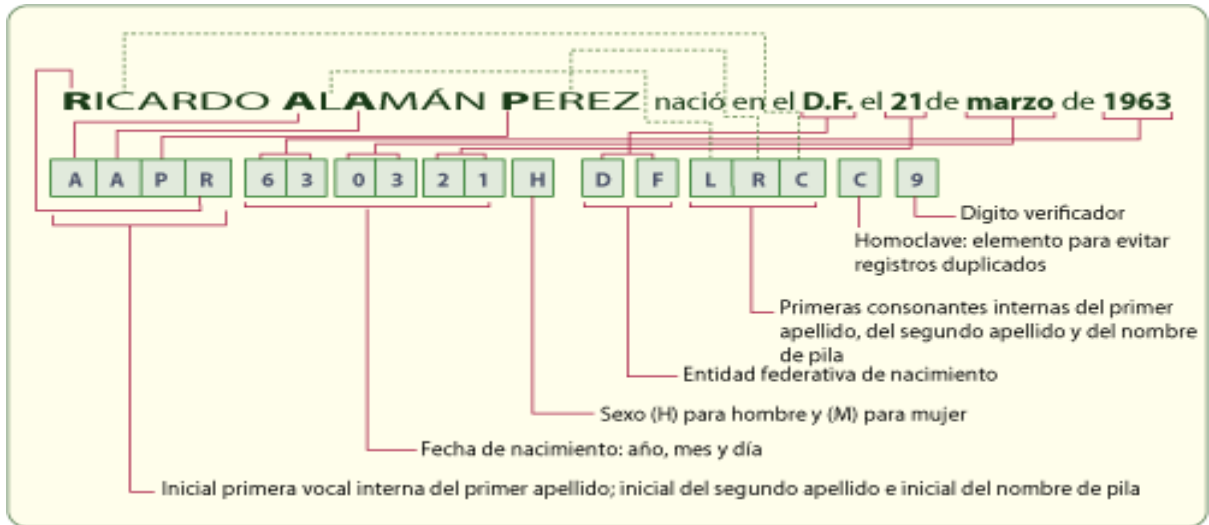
RICARDO ALAMÁN PEREZ nació en el D.F. el 21de marzo de 1963

A A P R 6 3 0 3 2 1 H D F L R C C 9

Digito verificador

Homoclave: elemento para evitar registros duplicados

Primeras consonantes internas del primer apellido, del segundo apellido y del nombre de pila

Entidad federativa de nacimiento

Sexo (H) para hombre y (M) para mujer

Fecha de nacimiento: año, mes y día

Inicial primera vocal interna del primer apellido; inicial del segundo apellido e inicial del nombre de pila